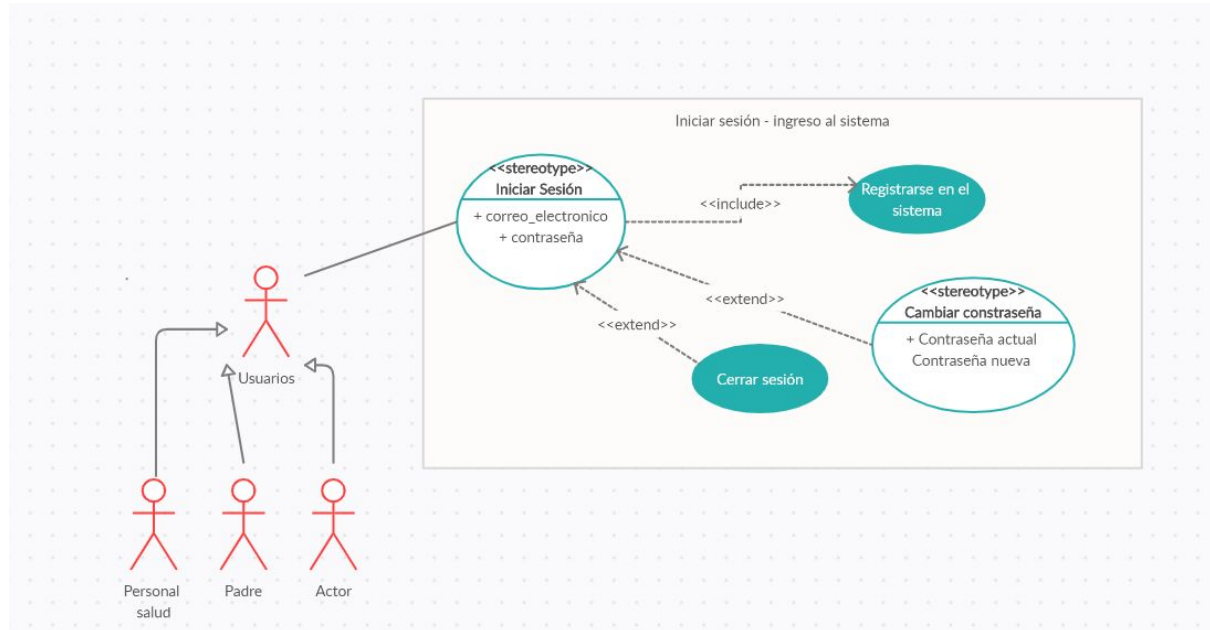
Iniciar sesión - ingreso al sistema

<<stereotype>>
Iniciar Sesión

+ correo_electronico
+ contraseña

<<include>>

Registrarse en el sistema

<<extend>>

<<extend>>

<<stereotype>>
Cambiar constraseña

+ Contraseña actual
Contraseña nueva

Cerrar sesión

Usuarios

Personal salud

Padre

Actor